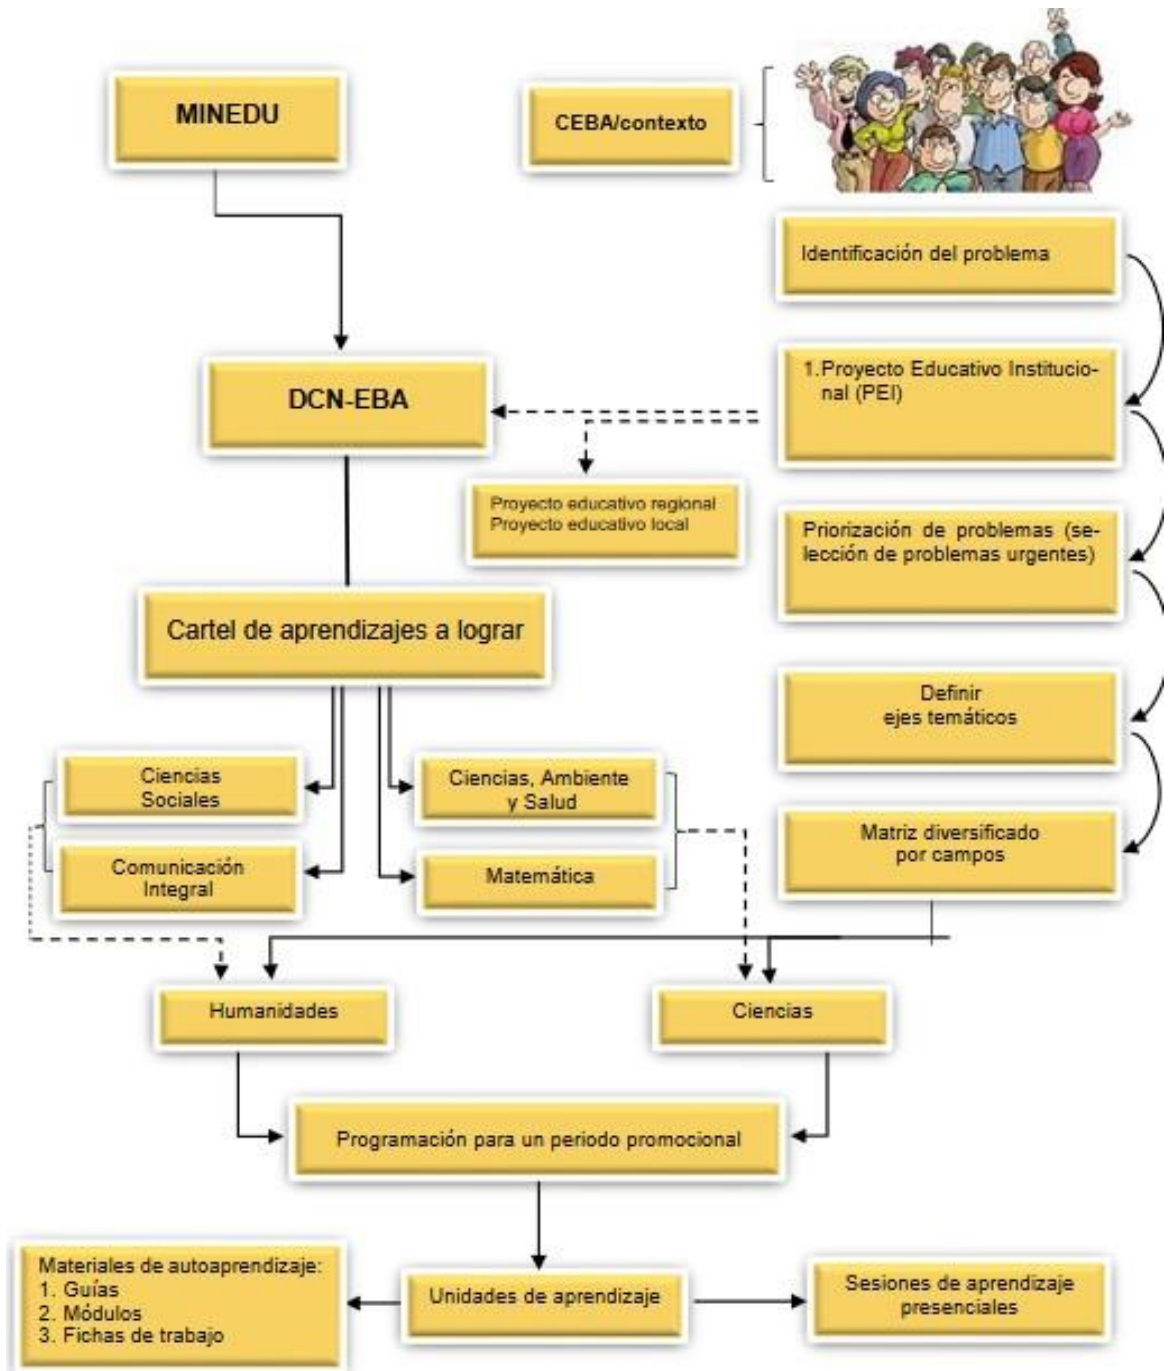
MINEDU

CEBA/contexto

Identificación del problema

1. Proyecto Educativo Institucional (PEI)

DCN-EBA

Proyecto educativo regional
Proyecto educativo local

Priorización de problemas (selección de problemas urgentes)

Cartel de aprendizajes a lograr

Definir
ejes temáticos

Ciencias Sociales

Comunicación Integral

Ciencias, Ambiente y Salud

Matemática

Matriz diversificado por campos

Humanidades

Ciencias

Programación para un periodo promocional

Materiales de autoaprendizaje:
1. Guías
2. Módulos
3. Fichas de trabajo

Unidades de aprendizaje

Sesiones de aprendizaje presenciales